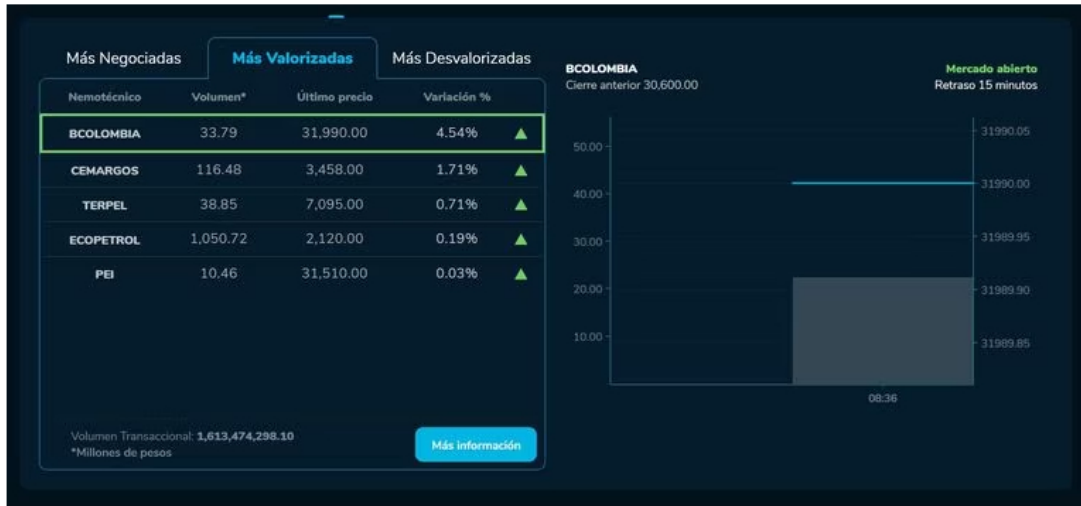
Más Negociadas | Más Valorizadas | Más Desvalorizadas

| Nemotécnico | Volumen* | Último precio | Variación % |
|---|---|---|---|
| BCOLOMBIA | 33.79 | 31,990.00 | 4.54% |
| CEMARGOS | 116.48 | 3,458.00 | 1.71% |
| TERPEL | 38.85 | 7,095.00 | 0.71% |
| ECOPETROL | 1,050.72 | 2,120.00 | 0.19% |
| PEI | 10.46 | 31,510.00 | 0.03% |

Volumen Transaccional: 1,613,474,298.10
*Millones de pesos

Más información

BCOLOMBIA
Cierre anterior 30,600.00

Mercado abierto
Retraso 15 minutos

50.00
40.00
30.00
20.00
10.00

31990.05
31990.00
31989.95
31989.90
31989.85

08:36